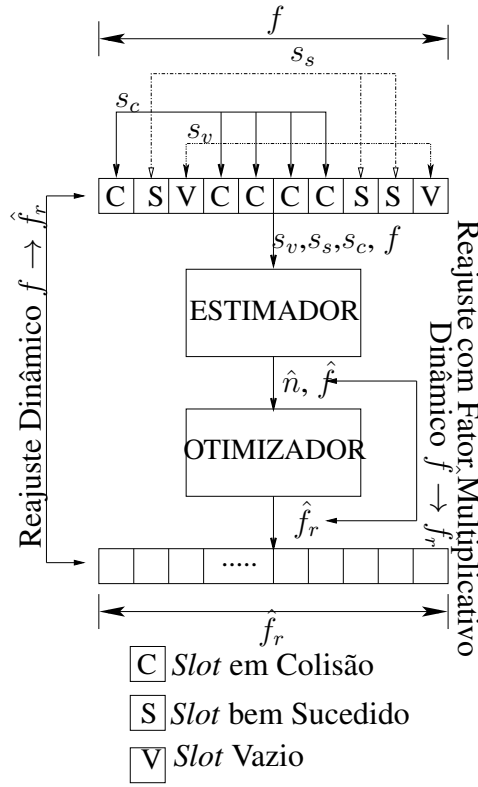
$f$

$s_s$

$s_c$

$s_v$

| C | S | V | C | C | C | C | S | S | V |
|---|---|---|---|---|---|---|---|---|---|

Reajuste Dinâmico $f \rightarrow \hat{f}_r$

$s_v$,$s_s$,$s_c$, $f$

ESTIMADOR

$\hat{n}$, $\hat{f}$

OTIMIZADOR

$\hat{f}_r$

Reajuste com Fator Multiplicativo Dinâmico $f \rightarrow \hat{f}_r$

.....

$\hat{f}_r$

C *Slot* em Colisão

S *Slot* bem Sucedido

V *Slot* Vazio